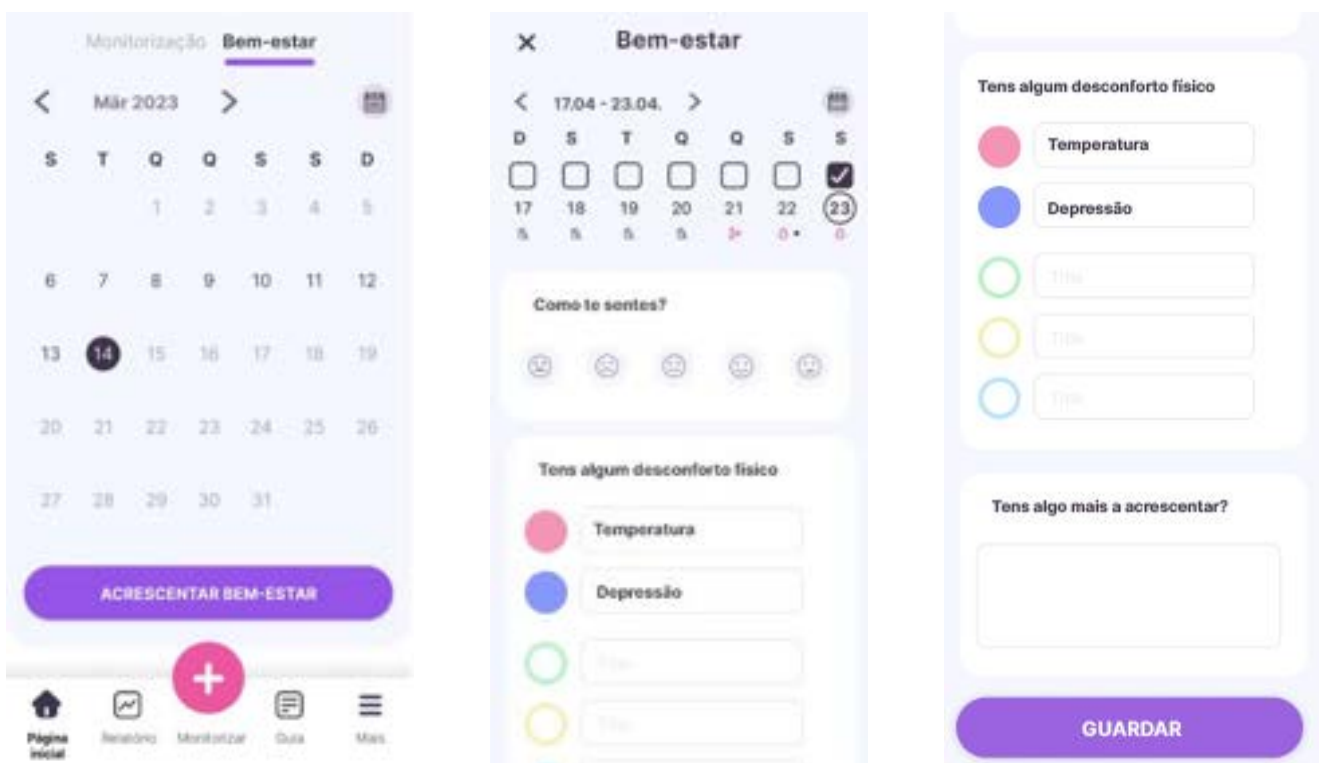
Monitorização Bem-estar

Mar 2023

| S | T | Q | Q | S | S | D |
|---|---|---|---|---|---|---|
| | | 1 | 2 | 3 | 4 | 5 |
| 6 | 7 | 8 | 9 | 10 | 11 | 12 |
| 13 | 14 | 15 | 16 | 17 | 18 | 19 |
| 20 | 21 | 22 | 23 | 24 | 25 | 26 |
| 27 | 28 | 29 | 30 | 31 | | |

ACRESCENTAR BEM-ESTAR

Página inicial Relatório Monitorizar Guia Mais

Bem-estar

17.04 - 23.04.

| D | S | T | Q | Q | S | S |
|---|---|---|---|---|---|---|
| 17 | 18 | 19 | 20 | 21 | 22 | 23 |

Como te sentes?

Tens algum desconforto físico

Temperatura

Depressão

Title

Title

Tens algum desconforto físico

Temperatura

Depressão

Title

Title

Title

Tens algo mais a acrescentar?

GUARDAR